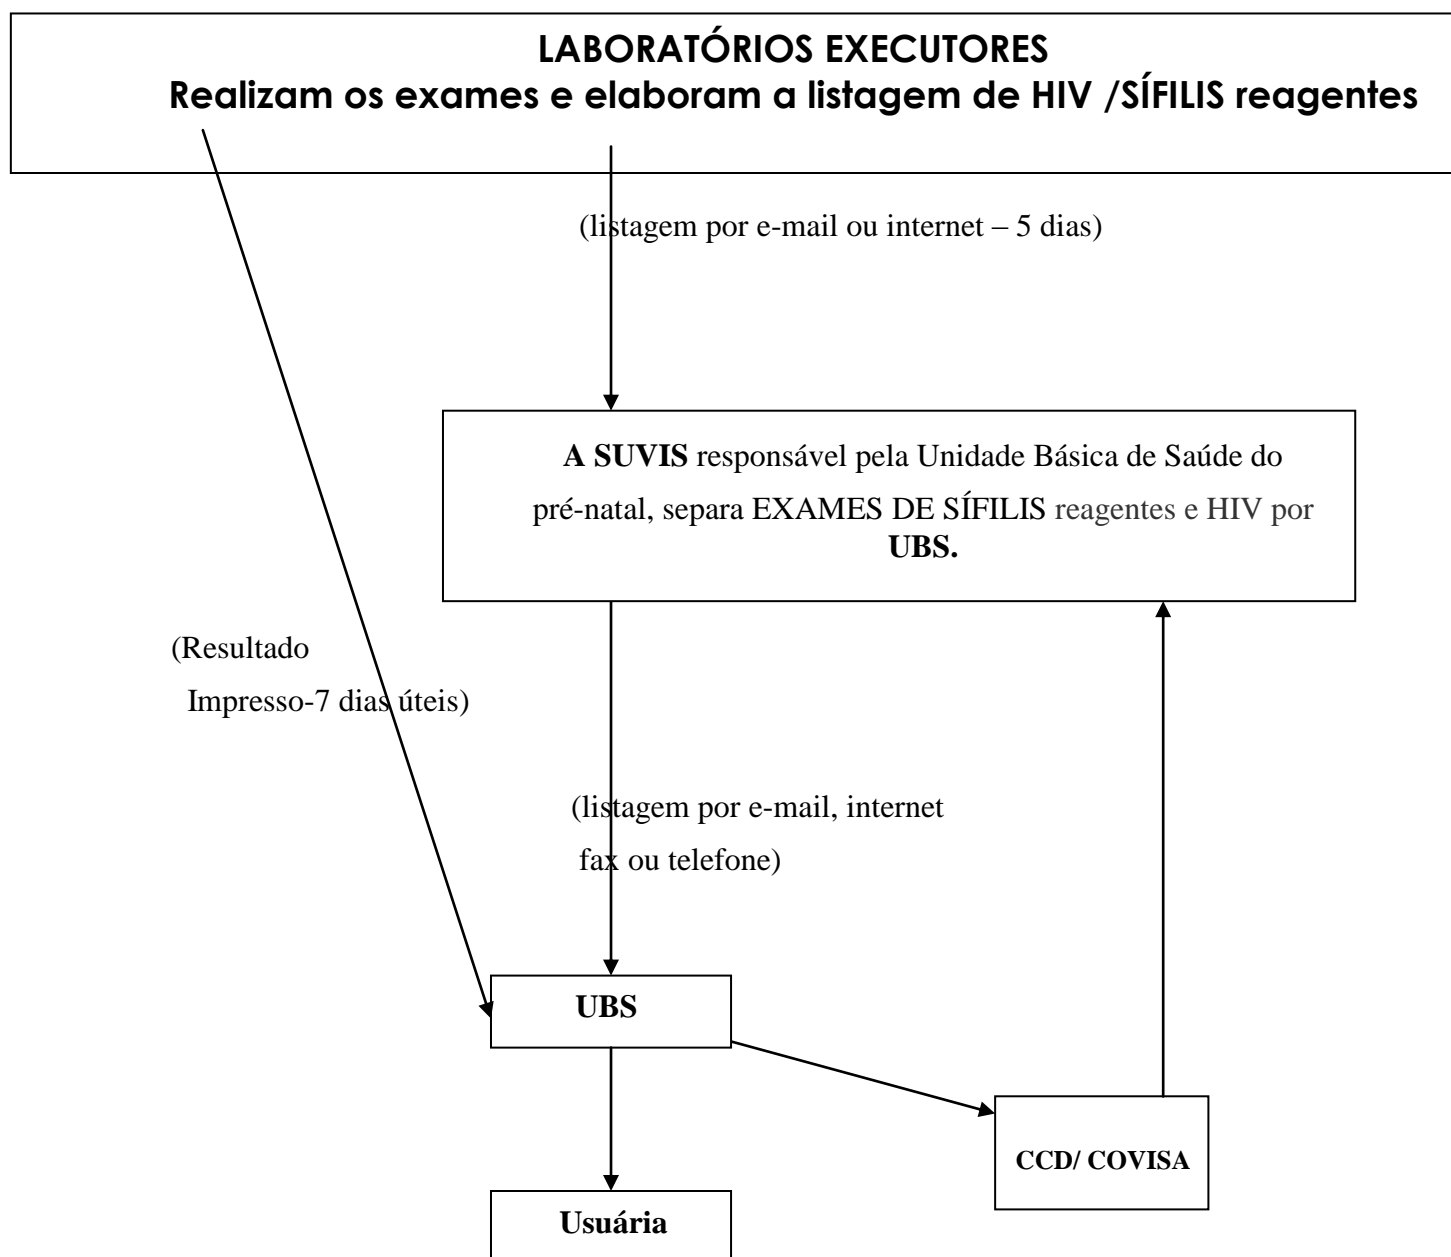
LABORATÓRIOS EXECUTORES
Realizam os exames e elaboram a listagem de HIV /SÍFILIS reagentes

(listagem por e-mail ou internet – 5 dias)

A SUVIS responsável pela Unidade Básica de Saúde do pré-natal, separa EXAMES DE SÍFILIS reagentes e HIV por UBS.

(Resultado Impresso-7 dias úteis)

(listagem por e-mail, internet fax ou telefone)

UBS

CCD/ COVISA

Usuária